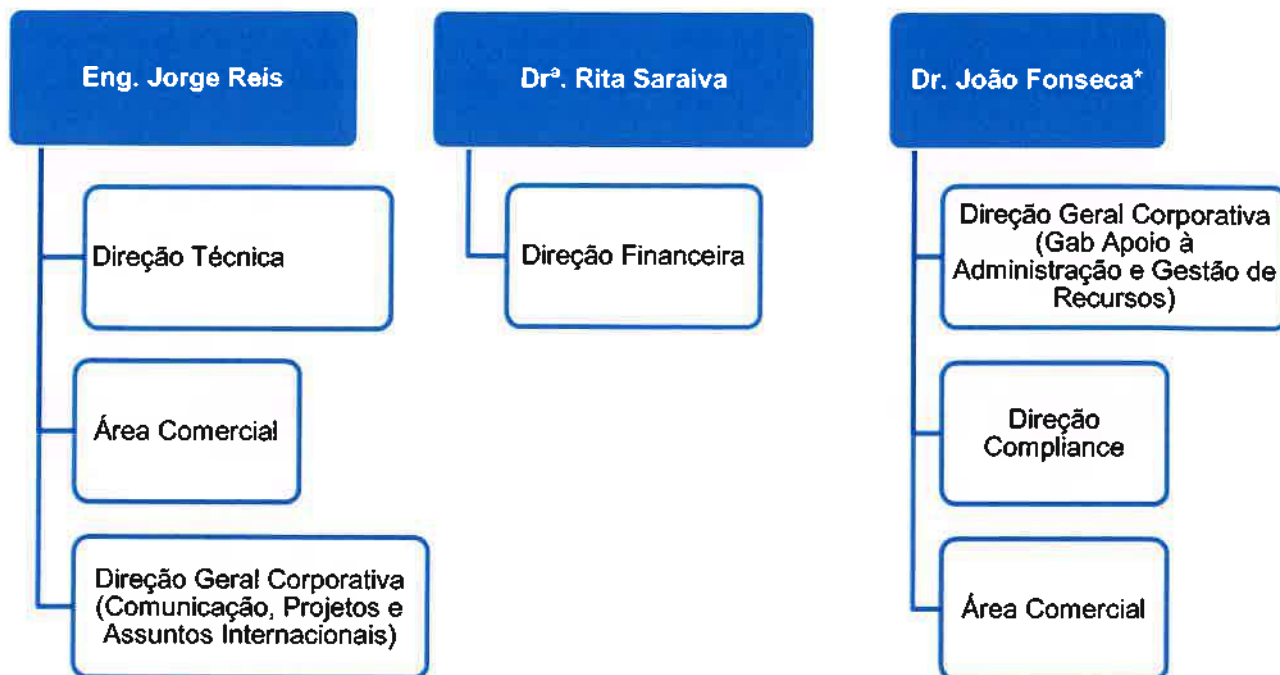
Eng. Jorge Reis

Direção Técnica

Área Comercial

Direção Geral Corporativa (Comunicação, Projetos e Assuntos Internacionais)

Drª. Rita Saraiva

Direção Financeira

Dr. João Fonseca*

Direção Geral Corporativa (Gab Apoio à Administração e Gestão de Recursos)

Direção Compliance

Área Comercial